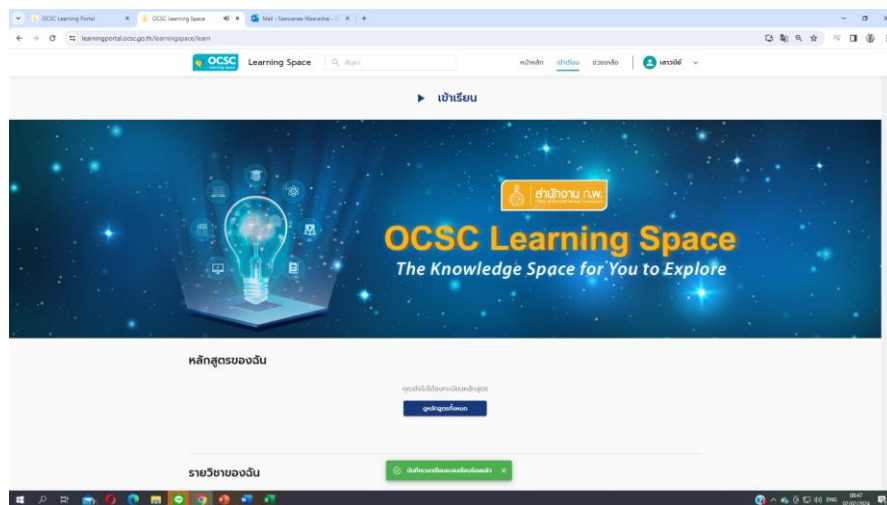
OCSC Learning Portal
OCSC Learning Space
Mail - Saowanee Weerachai
learningportal.ocsc.go.th/learningspace/learn

OCSC Learning Space
Learning Space
ค้นหา
หน้าหลัก
เข้าเรียน
ช่วยเหลือ
เสาวณีย์

เข้าเรียน

สำนักงาน ก.พ.
Office of the Civil Service Commission
OCSC Learning Space
The Knowledge Space for You to Explore

หลักสูตรของฉัน
คุณยังไม่ได้ลงทะเบียนหลักสูตร
ดูหลักสูตรทั้งหมด

รายวิชาของฉัน
บันทึกการเปลี่ยนแปลงเรียบร้อยแล้ว

ENG
08:47
07/02/2024